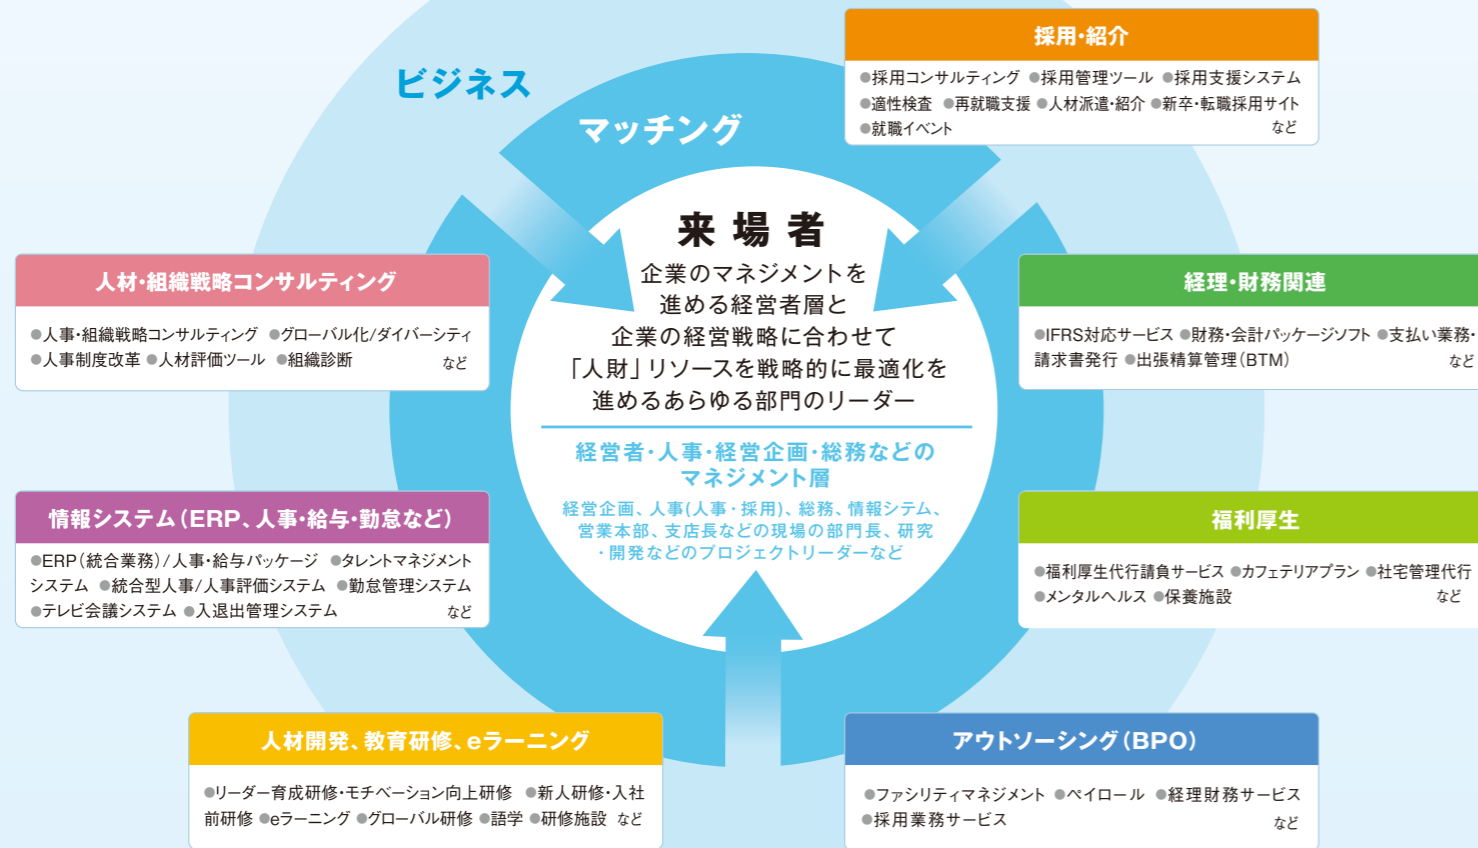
ビジネス

マッチング

採用・紹介

●採用コンサルティング ●採用管理ツール ●採用支援システム ●適性検査 ●再就職支援 ●人材派遣・紹介 ●新卒・転職採用サイト ●就職イベント など

来場者

企業のマネジメントを進める経営者層と企業の経営戦略に合わせて「人財」リソースを戦略的に最適化を進めるあらゆる部門のリーダー

経営者・人事・経営企画・総務などのマネジメント層

経営企画、人事(人事・採用)、総務、情報システム、営業本部、支店長などの現場の部門長、研究・開発などのプロジェクトリーダーなど

人材・組織戦略コンサルティング

●人事・組織戦略コンサルティング ●グローバル化/ダイバーシティ ●人事制度改革 ●人材評価ツール ●組織診断 など

経理・財務関連

●IFRS対応サービス ●財務・会計パッケージソフト ●支払い業務・請求書発行 ●出張精算管理(BTM) など

情報システム(ERP、人事・給与・勤怠など)

●ERP(統合業務)/人事・給与パッケージ ●タレントマネジメントシステム ●統合型人事/人事評価システム ●勤怠管理システム ●テレビ会議システム ●入退出管理システム など

福利厚生

●福利厚生代行請負サービス ●カフェテリアプラン ●社宅管理代行 ●メンタルヘルス ●保養施設 など

人材開発、教育研修、eラーニング

●リーダー育成研修・モチベーション向上研修 ●新人研修・入社前研修 ●eラーニング ●グローバル研修 ●語学 ●研修施設 など

アウトソーシング(BPO)

●ファシリティマネジメント ●ペイロール ●経理財務サービス ●採用業務サービス など